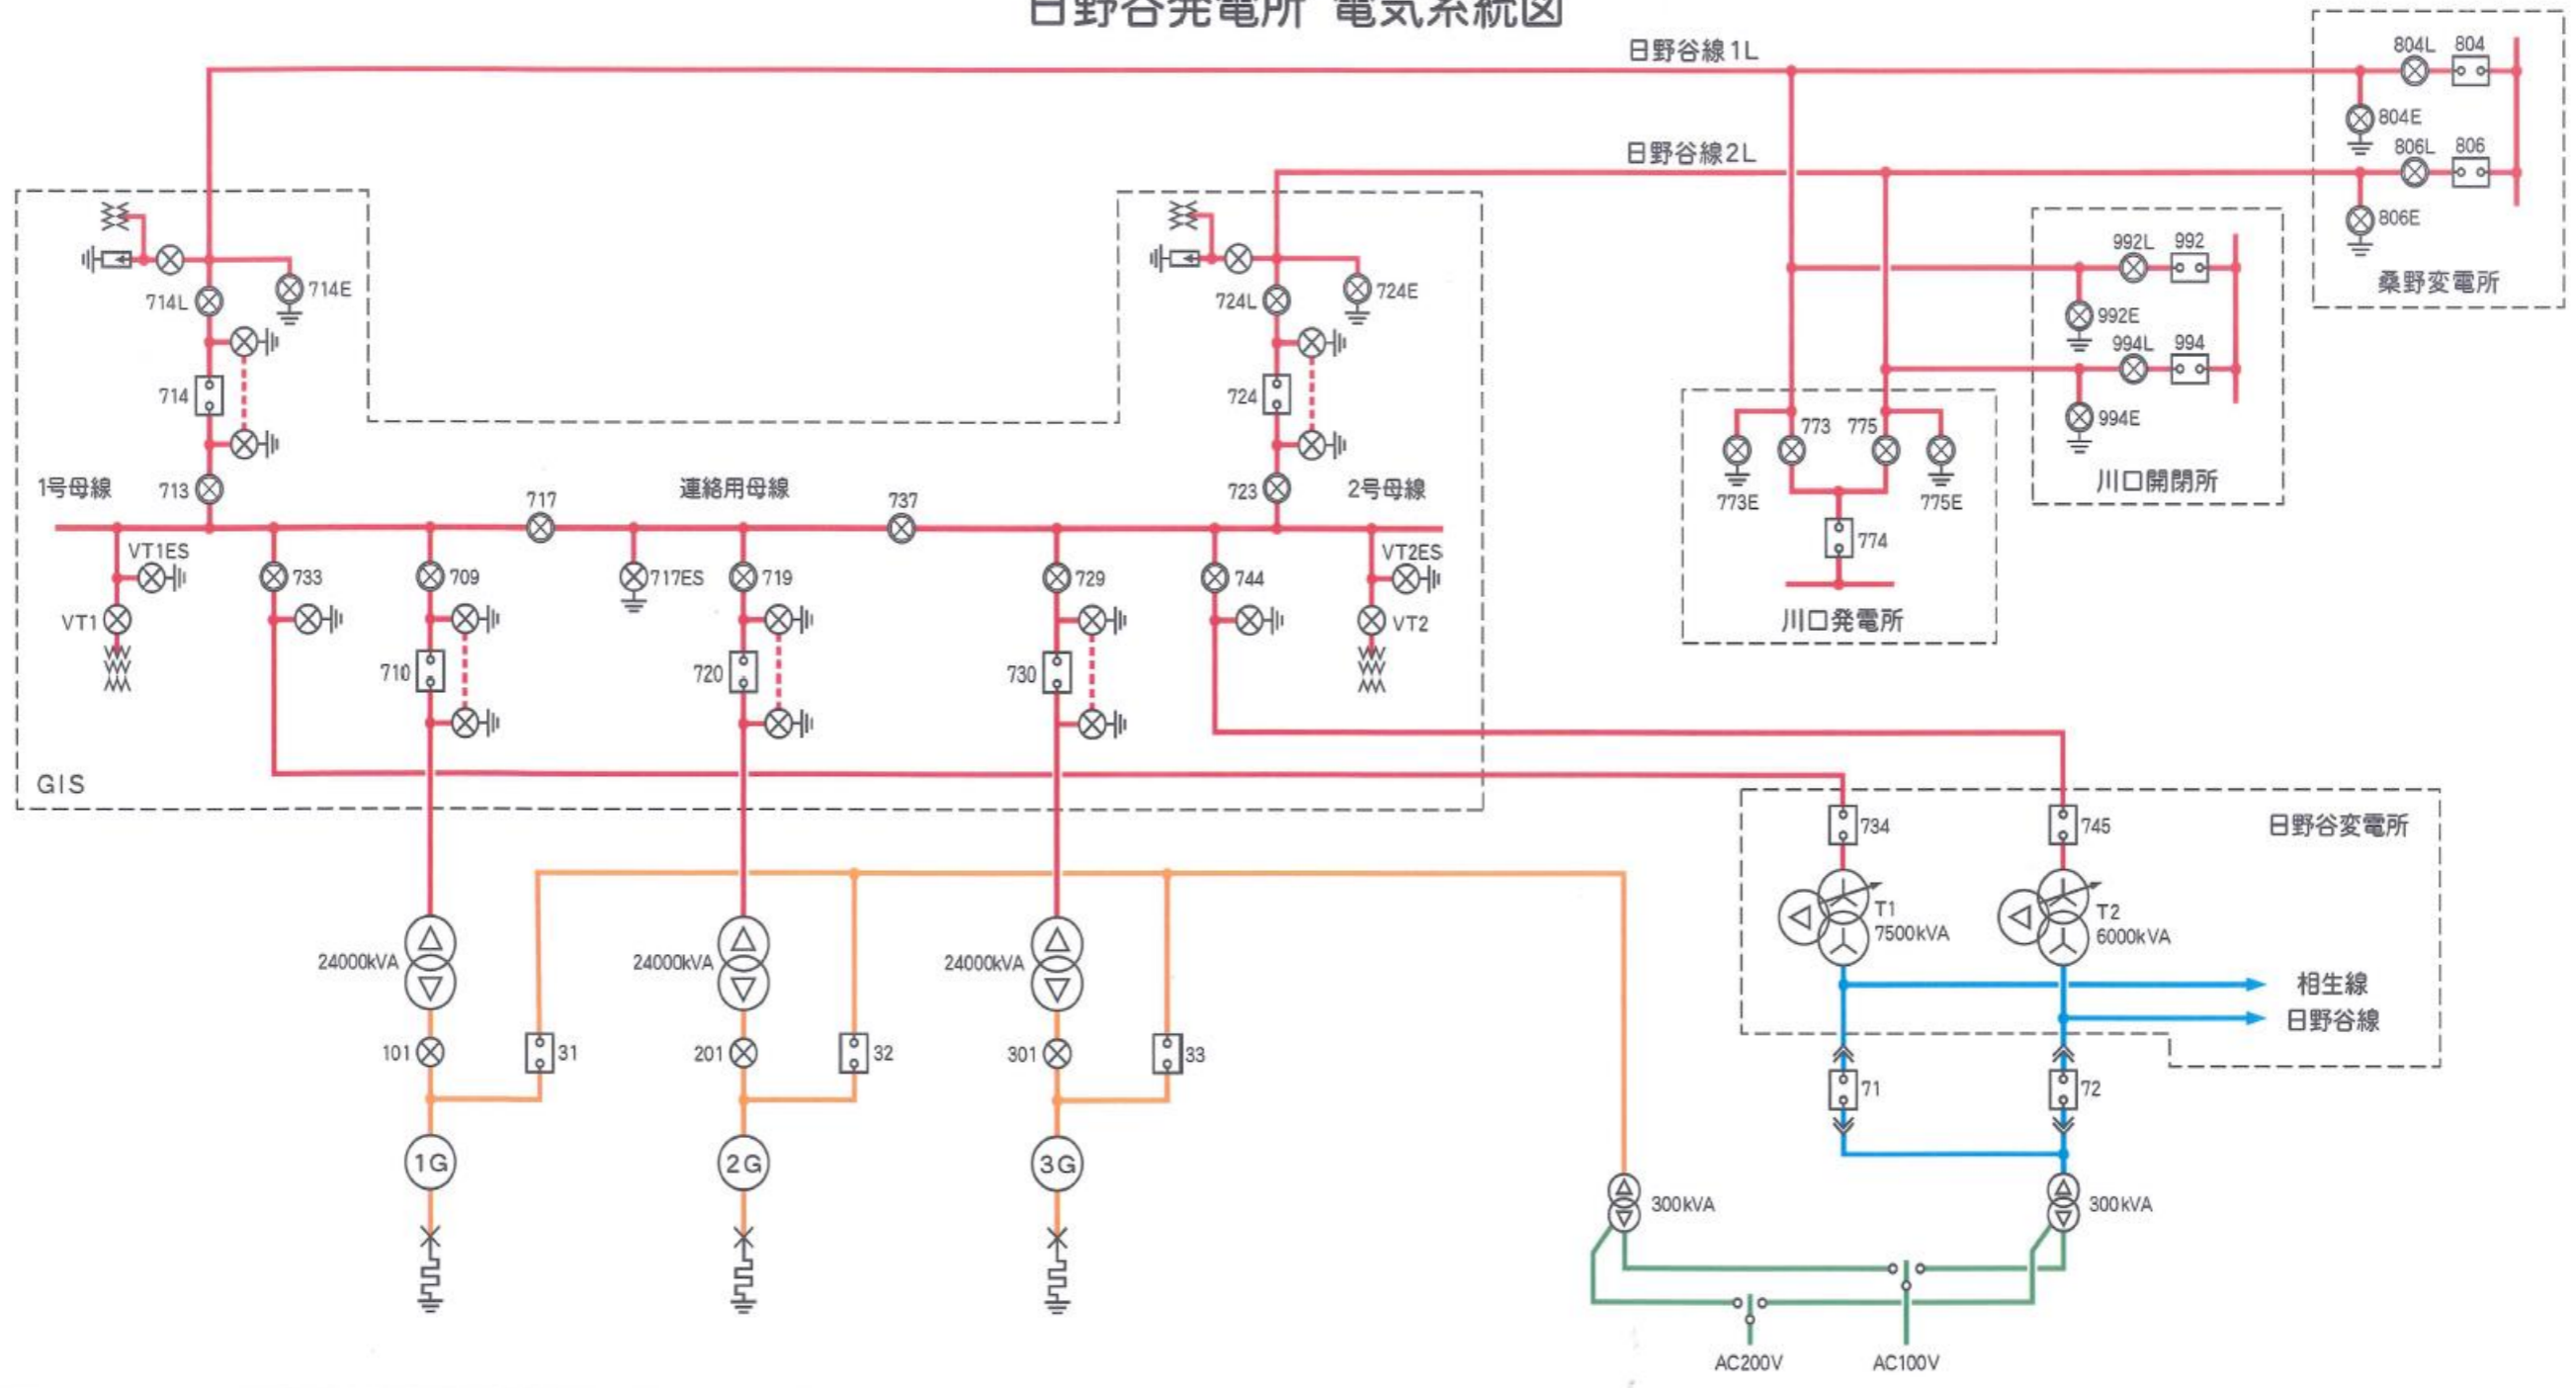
日野谷発電所 電気系統図

日野谷線1L
日野谷線2L

804L 804
804E
806L 806
806E
桑野変電所

992L 992
992E
994L 994
994E
川口開閉所

773 775
773E 775E
774
川口発電所

714L 714E
714
713
1号母線

724L 724E
724
723
2号母線

717 連絡用母線 737

VT1ES
VT1
733
709
710
717ES
719
720
729
730
744
VT2ES
VT2

GIS

734 745
日野谷変電所
T1 7500kVA
T2 6000kVA
相生線
日野谷線
71 72

24000kVA
24000kVA
24000kVA
101 31
201 32
301 33
1G
2G
3G

300kVA
300kVA
AC200V
AC100V